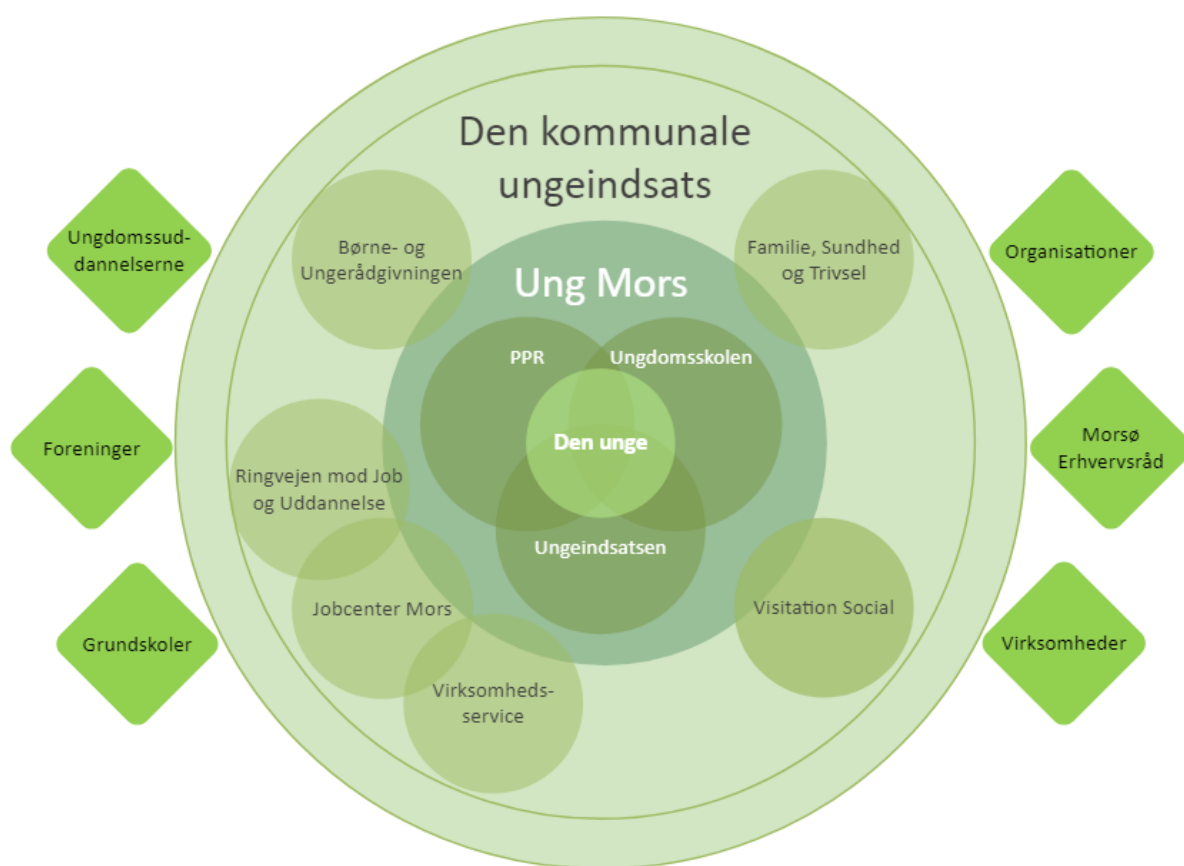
Den kommunale ungeindsats

Ungdomssuddannelserne

Foreninger

Grundskoler

Organisationer

Morsø Erhvervsråd

Virksomheder

Børne- og Ungerådgivningen

Familie, Sundhed og Trivsel

Ung Mors

PPR

Ungdomsskolen

Den unge

Ungeindsatsen

Ringvejen mod Job og Uddannelse

Jobcenter Mors

Virksomhedsservice

Visitation Social